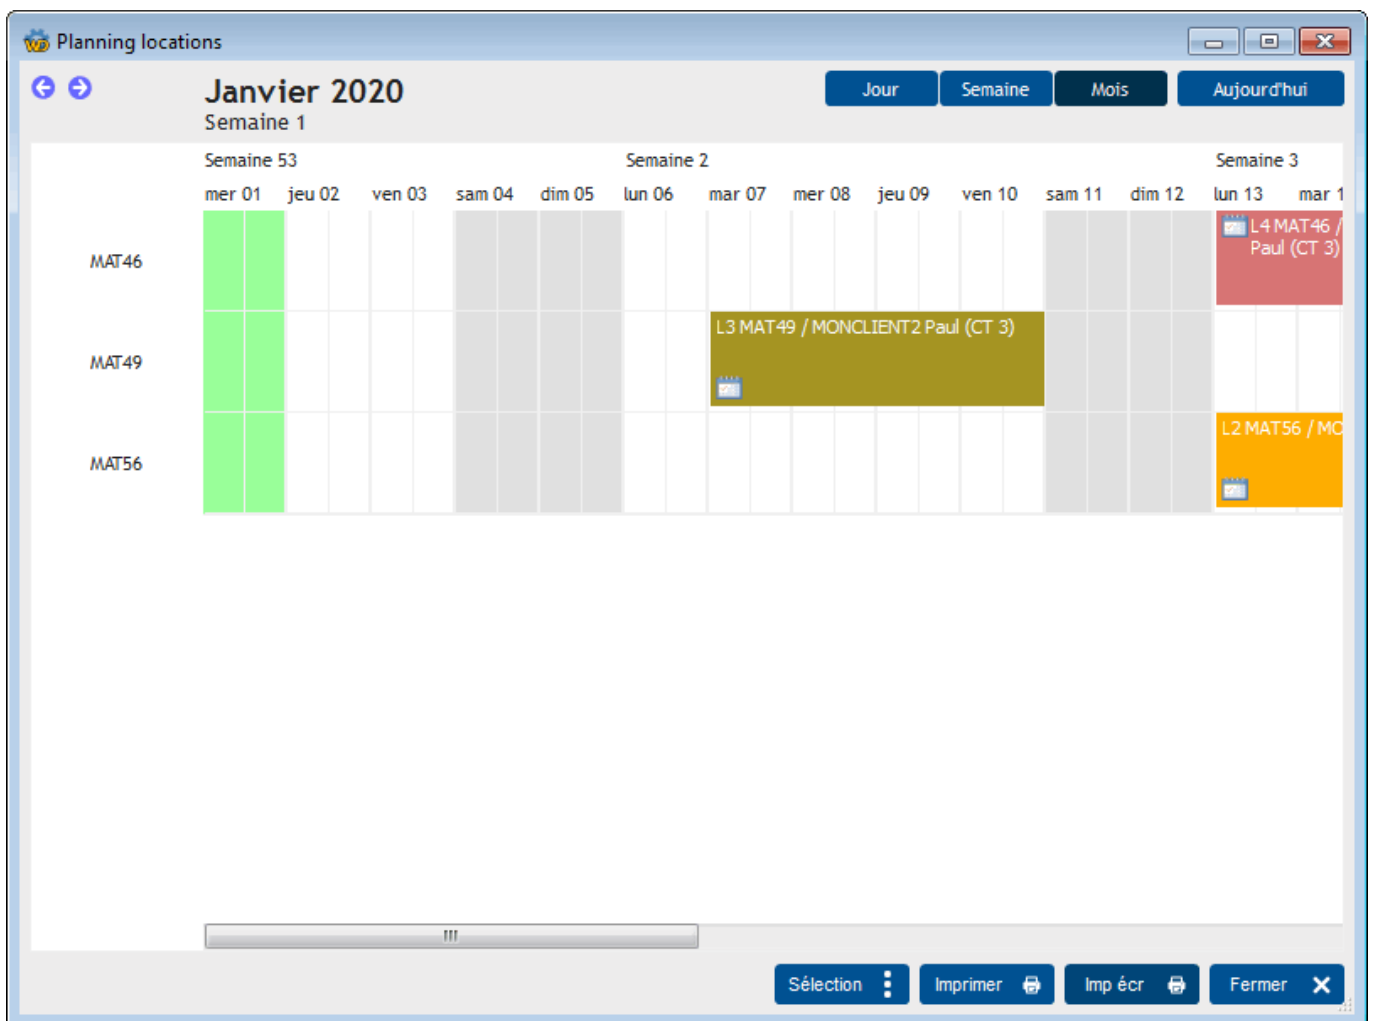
Planning locations

Janvier 2020
Semaine 1

Jour | Semaine | Mois | Aujourd'hui

Semaine 53 | Semaine 2 | Semaine 3

mer 01 | jeu 02 | ven 03 | sam 04 | dim 05 | lun 06 | mar 07 | mer 08 | jeu 09 | ven 10 | sam 11 | dim 12 | lun 13 | mar 1

MAT46
L4 MAT46 / Paul (CT 3)

MAT49
L3 MAT49 / MONCLIENT2 Paul (CT 3)

MAT56
L2 MAT56 / MO

Sélection | Imprimer | Imp écr | Fermer